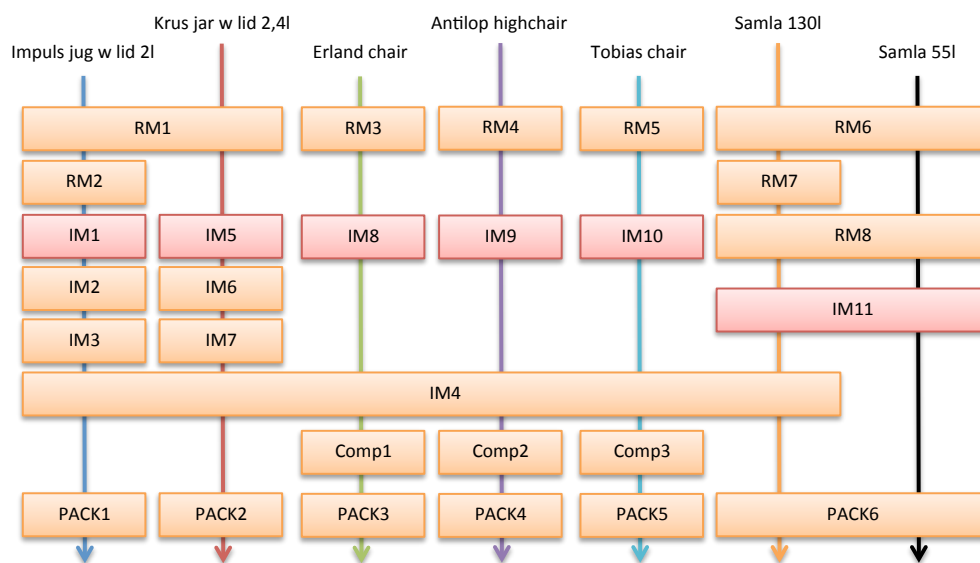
Krus jar w lid 2,4l
Impuls jug w lid 2l
Erland chair
Antilop highchair
Tobias chair
Samla 130l
Samla 55l

RM1
RM3
RM4
RM5
RM6
RM2
RM7
IM1
IM5
IM8
IM9
IM10
RM8
IM2
IM6
IM11
IM3
IM7
IM4
Comp1
Comp2
Comp3
PACK1
PACK2
PACK3
PACK4
PACK5
PACK6